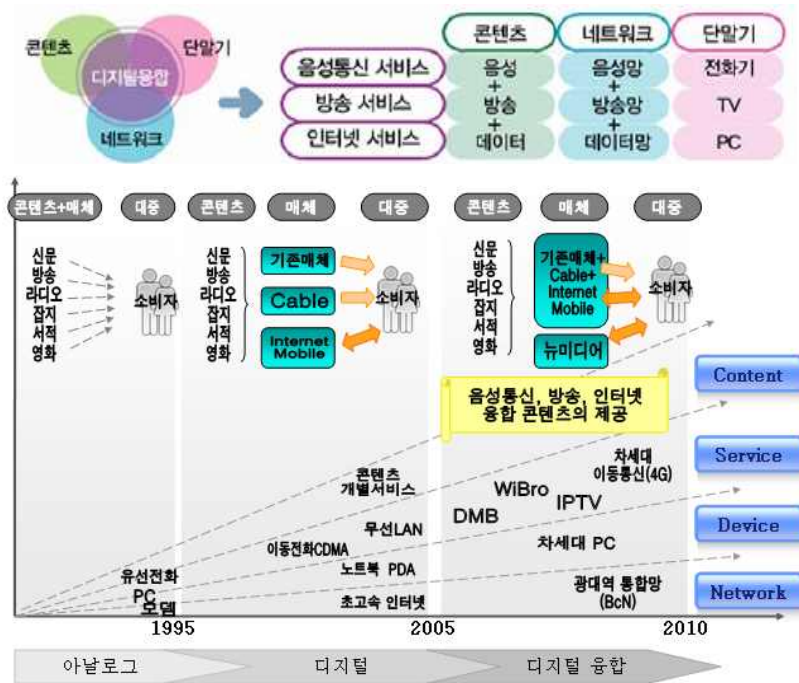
콘텐츠
단말기
디지털융합
네트워크

| | 콘텐츠 | 네트워크 | 단말기 |
|---|---|---|---|
| 음성통신 서비스 | 음성 + | 음성망 + | 전화기 |
| 방송 서비스 | 방송 + | 방송망 + | TV |
| 인터넷 서비스 | 데이터 | 데이터망 | PC |

콘텐츠+매체
대중
콘텐츠
매체
대중
콘텐츠
매체
대중

신문
방송
라디오
잡지
서적
영화
소비자

신문
방송
라디오
잡지
서적
영화
기존매체
Cable
Internet Mobile
소비자

신문
방송
라디오
잡지
서적
영화
기존매체+ Cable+ Internet Mobile
뉴미디어
소비자

음성통신, 방송, 인터넷 융합 콘텐츠의 제공

Content
Service
Device
Network

콘텐츠 개별서비스
무선LAN
이동전화CDMA
노트북 PDA
초고속 인터넷
유선전화
PC
모뎀
WiBro
DMB
IPTV
차세대 이동통신(4G)
차세대 PC
광대역 통합망 (BcN)

1995
2005
2010

아날로그
디지털
디지털 융합